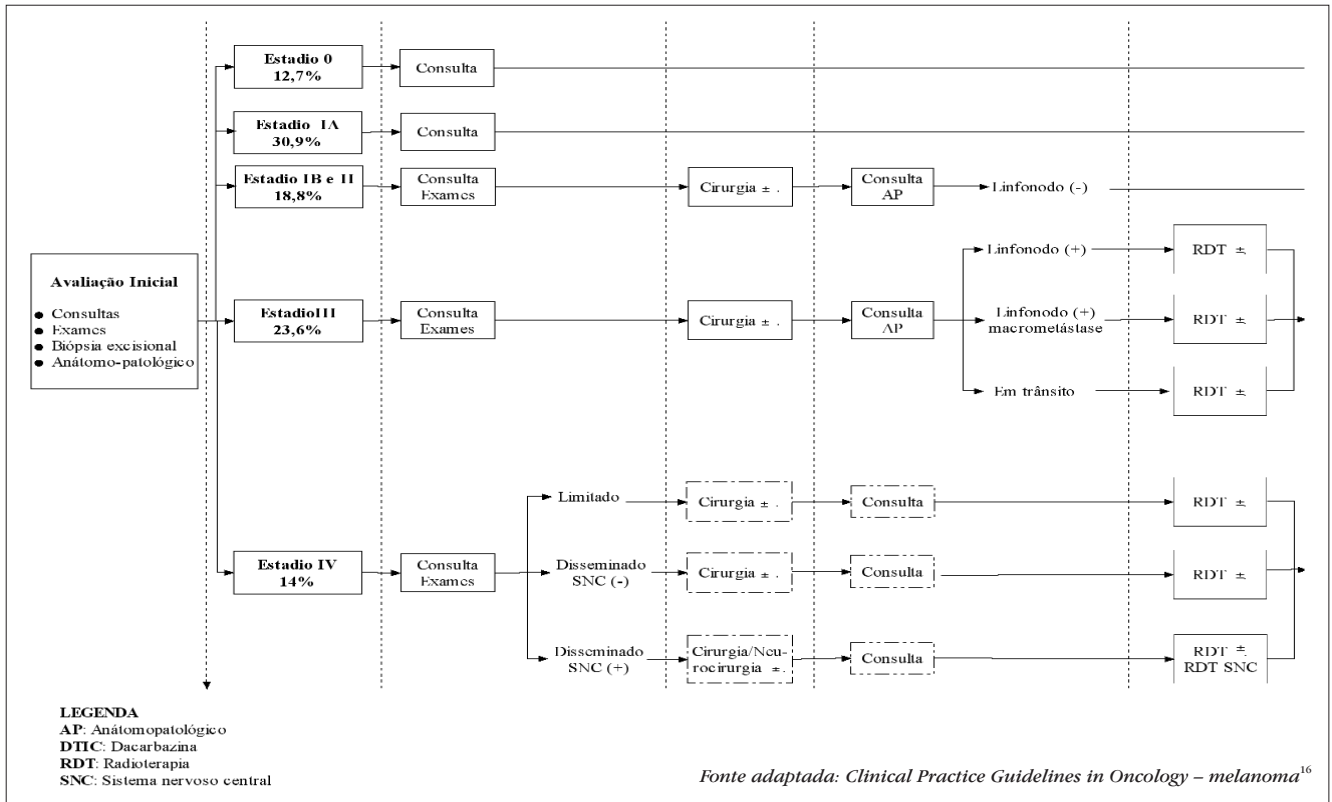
Avaliação Inicial
● Consultas
● Exames
● Biópsia excisional
● Anátomo-patológico

Estadio 0
12,7%

Consulta

Estadio IA
30,9%

Consulta

Estadio IB e II
18,8%

Consulta
Exames

Cirurgia ± .

Consulta
AP

Linfonodo (-)

Estadio III
23,6%

Consulta
Exames

Cirurgia ± .

Consulta
AP

Linfonodo (+)

RDT ±

Linfonodo (+)
macrometástase

RDT ±

Em trânsito

RDT ±

Estadio IV
14%

Consulta
Exames

Limitado

Cirurgia ± .

Consulta

RDT ±

Disseminado
SNC (-)

Cirurgia ± .

Consulta

RDT ±

Disseminado
SNC (+)

Cirurgia/Neurocirurgia ± .

Consulta

RDT ±
RDT SNC

LEGENDA
AP: Anátomopatológico
DTIC: Dacarbazina
RDT: Radioterapia
SNC: Sistema nervoso central

Fonte adaptada: Clinical Practice Guidelines in Oncology – melanoma$^{16}$